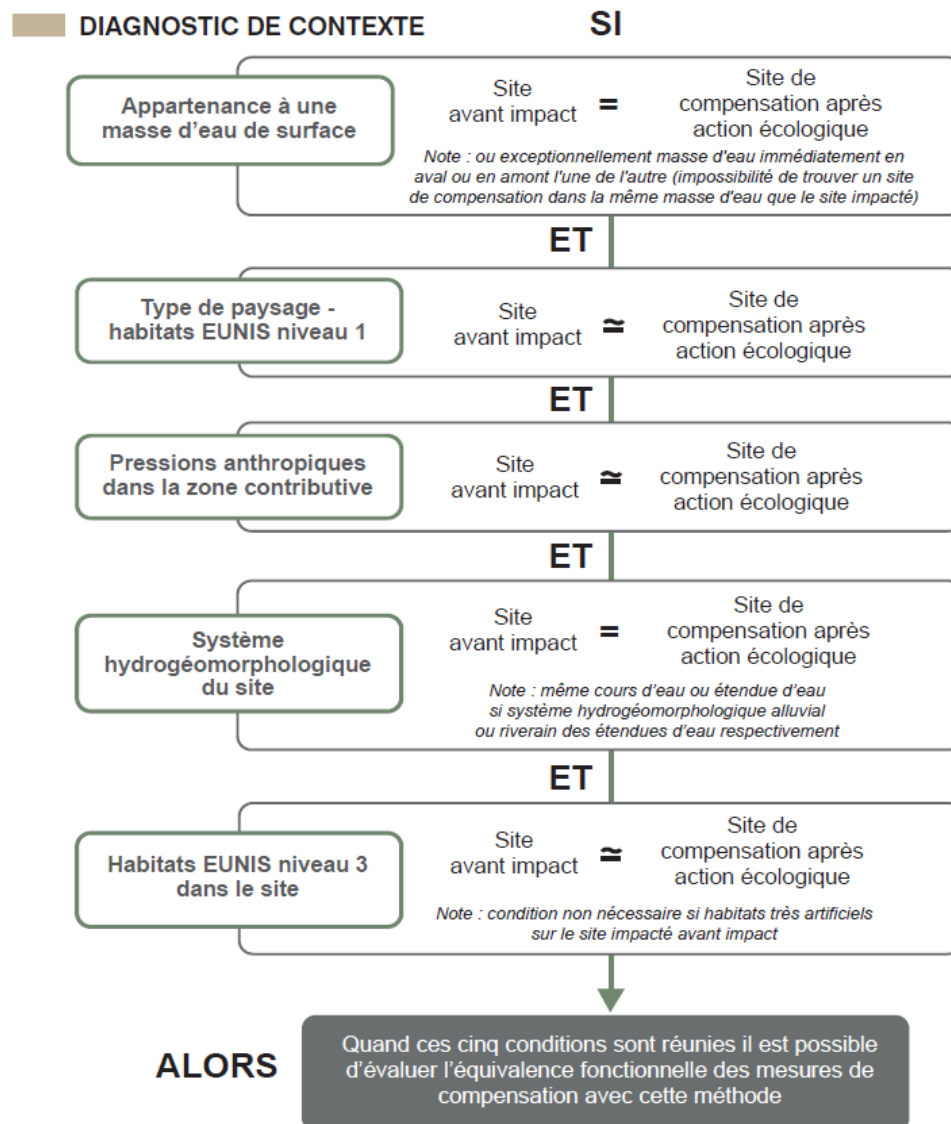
DIAGNOSTIC DE CONTEXTE

SI

Appartenance à une masse d'eau de surface

Site avant impact $=$ Site de compensation après action écologique

Note : ou exceptionnellement masse d'eau immédiatement en aval ou en amont l'une de l'autre (impossibilité de trouver un site de compensation dans la même masse d'eau que le site impacté)

ET

Type de paysage - habitats EUNIS niveau 1

Site avant impact $\simeq$ Site de compensation après action écologique

ET

Pressions anthropiques dans la zone contributive

Site avant impact $\simeq$ Site de compensation après action écologique

ET

Système hydrogéomorphologique du site

Site avant impact $=$ Site de compensation après action écologique

Note : même cours d'eau ou étendue d'eau si système hydrogéomorphologique alluvial ou riverain des étendues d'eau respectivement

ET

Habitats EUNIS niveau 3 dans le site

Site avant impact $\simeq$ Site de compensation après action écologique

Note : condition non nécessaire si habitats très artificiels sur le site impacté avant impact

ALORS

Quand ces cinq conditions sont réunies il est possible d'évaluer l'équivalence fonctionnelle des mesures de compensation avec cette méthode